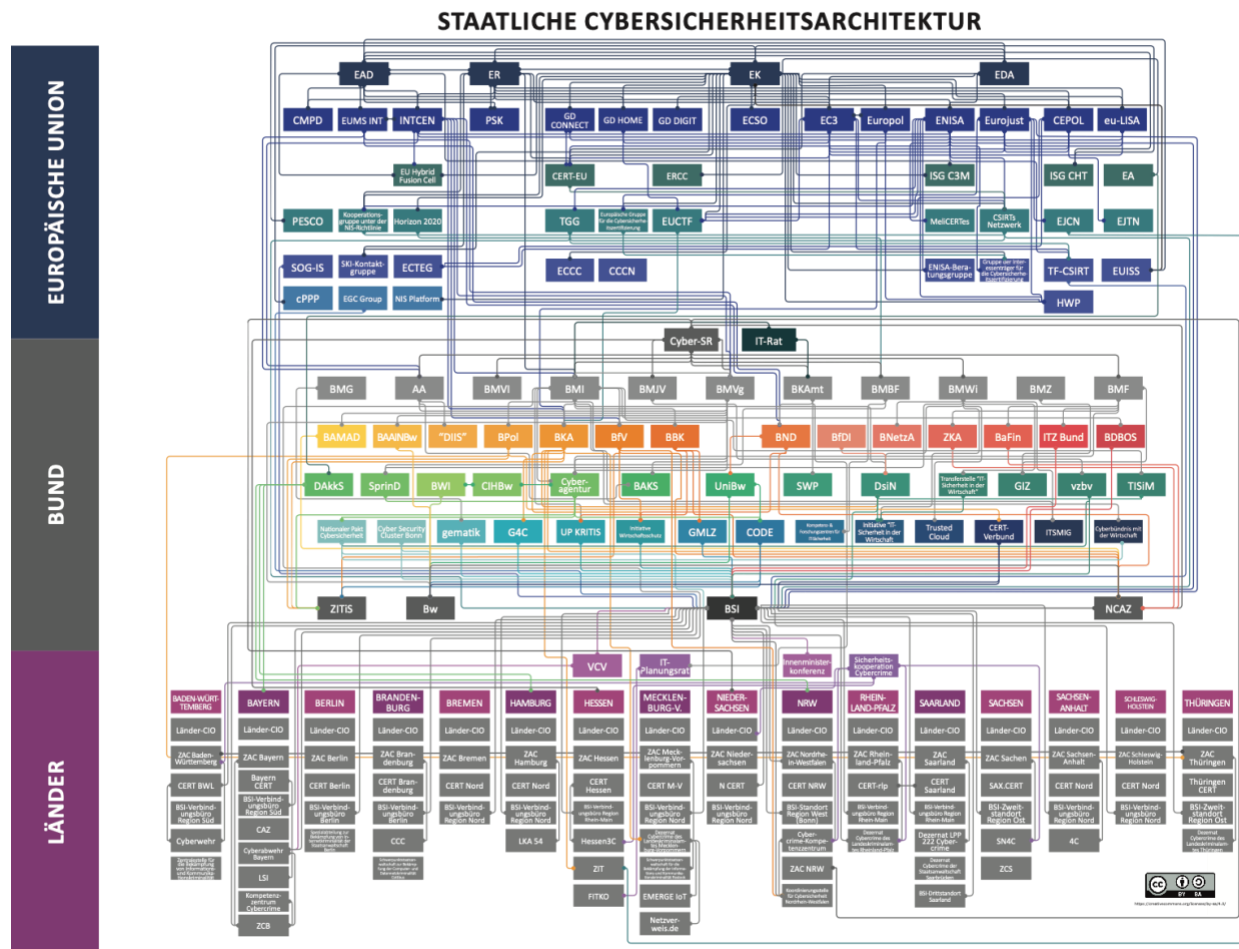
STAATLICHE CYBERSICHERHEITSARCHITEKTUR

EUROPÄISCHE UNION

EAD
ER
EK
EDA

CMPD
EUMS INT
INTCEN
PSK
GD CONNECT
GD HOME
GD DIGIT
ECSO
EC3
Europol
ENISA
Eurojust
CEPOL
eu-LISA

EU Hybrid Fusion Cell
CERT-EU
ERCC
ISG C3M
ISG CHT
EA

PESCO
Kooperationsgruppe unter der NIS-Richtlinie
Horizon 2020
TGG
Europäische Gruppe für die Cybersicherheitszertifizierung
EUCTF
MeliCERTes
CSIRTs Netzwerk
EJCN
EJTN

SOG-IS
SKI-Kontaktgruppe
ECTEG
ECCC
CCCN
ENISA-Beratungsgruppe
Gruppe der interessenträger für die Cybersicherheitszertifizierung
TF-CSIRT
EUISS

cPPP
EGC Group
NIS Platform
HWP

BUND

Cyber-SR
IT-Rat

BMG
AA
BMVI
BMI
BMJV
BMVg
BKAmt
BMBF
BMWi
BMZ
BMF

BAMAD
BAAINBw
"DIIS"
BPol
BKA
BfV
BBK
BND
BfDI
BNetzA
ZKA
BaFin
ITZ Bund
BDBOS

DAkkS
SprinD
BWI
CIHBw
Cyberagentur
BAKS
UniBw
SWP
DsiN
Transferstelle "IT-Sicherheit in der Wirtschaft"
GIZ
vzbv
TISiM

Nationaler Pakt Cybersicherheit
Cyber Security Cluster Bonn
gematik
G4C
UP KRITIS
Initiative Wirtschaftsschutz
GMLZ
CODE
Kompetenz- & Forschungszentren für IT-Sicherheit
Initiative "IT-Sicherheit in der Wirtschaft"
Trusted Cloud
CERT-Verbund
ITSMIG
Cyberbündnis mit der Wirtschaft

ZITiS
Bw
BSI
NCAZ

LÄNDER

VCV
IT-Planungsrat
Innenministerkonferenz
Sicherheitskooperation Cybercrime

BADEN-WÜRTTEMBERG
BAYERN
BERLIN
BRANDENBURG
BREMEN
HAMBURG
HESSEN
MECKLENBURG-V.
NIEDERSACHSEN
NRW
RHEINLAND-PFALZ
SAARLAND
SACHSEN
SACHSEN-ANHALT
SCHLESWIG-HOLSTEIN
THÜRINGEN

Länder-CIO
Länder-CIO
Länder-CIO
Länder-CIO
Länder-CIO
Länder-CIO
Länder-CIO
Länder-CIO
Länder-CIO
Länder-CIO
Länder-CIO
Länder-CIO
Länder-CIO
Länder-CIO
Länder-CIO
Länder-CIO

ZAC Baden-Württemberg
ZAC Bayern
ZAC Berlin
ZAC Brandenburg
ZAC Bremen
ZAC Hamburg
ZAC Hessen
ZAC Mecklenburg-Vorpommern
ZAC Niedersachsen
ZAC Nordrhein-Westfalen
ZAC Rheinland-Pfalz
ZAC Saarland
ZAC Sachen
ZAC Sachsen-Anhalt
ZAC Schleswig-Holstein
ZAC Thüringen

CERT BWL
BSI-Verbindungsbüro Region Süd
Cyberwehr
Zentralstelle für die Bekämpfung von Informations- und Kommunikationskriminalität

Bayern CERT
BSI-Verbindungsbüro Region Süd
CAZ
Cyberabwehr Bayern
LSI
Kompetenzzentrum Cybercrime
ZCB

CERT Berlin
BSI-Verbindungsbüro Berlin
Spezialabteilung zur Bekämpfung von Internetkriminalität der Staatsanwaltschaft Berlin

CERT Brandenburg
BSI-Verbindungsbüro Berlin
CCC
Schwerpunktstaatsanwaltschaft zur Bekämpfung der Computer- und Datennetzkriminalität Cottbus

CERT Bremen
BSI-Verbindungsbüro Region Nord

CERT Nord
BSI-Verbindungsbüro Region Nord
LKA 54

CERT Hessen
BSI-Verbindungsbüro Region Rhein-Main
Hessen3C
ZIT
FITKO

CERT M-V
BSI-Verbindungsbüro Region Nord
Dezernat Cybercrime des Landeskriminalamtes Mecklenburg-Vorpommern
Schwerpunktstaatsanwaltschaft für die Bekämpfung der Informations- und Kommunikationstechnik
EMERGE IoT
Netzverweis.de

N CERT
BSI-Verbindungsbüro Region Nord

CERT NRW
BSI-Standort Region West (Bonn)
Cybercrime-Kompetenzzentrum
ZAC NRW
Koordinierungsstelle für Cybersicherheit Nordrhein-Westfalen

CERT-rlp
BSI-Verbindungsbüro Region Rhein-Main
Dezernat Cybercrime des Landeskriminalamtes Rheinland-Pfalz

CERT Saarland
BSI-Verbindungsbüro Region Rhein-Main
Dezernat LPP 222 Cybercrime
Dezernat Cybercrime der Staatsanwaltschaft Saarbrücken
BSI-Drittstandort Saarland

SAX.CERT
BSI-Zweitstandort Region Ost
SN4C
ZCS

CERT Nord
BSI-Verbindungsbüro Region Nord
4C

CERT Nord
BSI-Verbindungsbüro Region Nord

Thüringen CERT
BSI-Zweitstandort Region Ost
Dezernat Cybercrime des Landeskriminalamtes Thüringen

cc BY SA
https://creativecommons.org/licenses/by-sa/4.0/